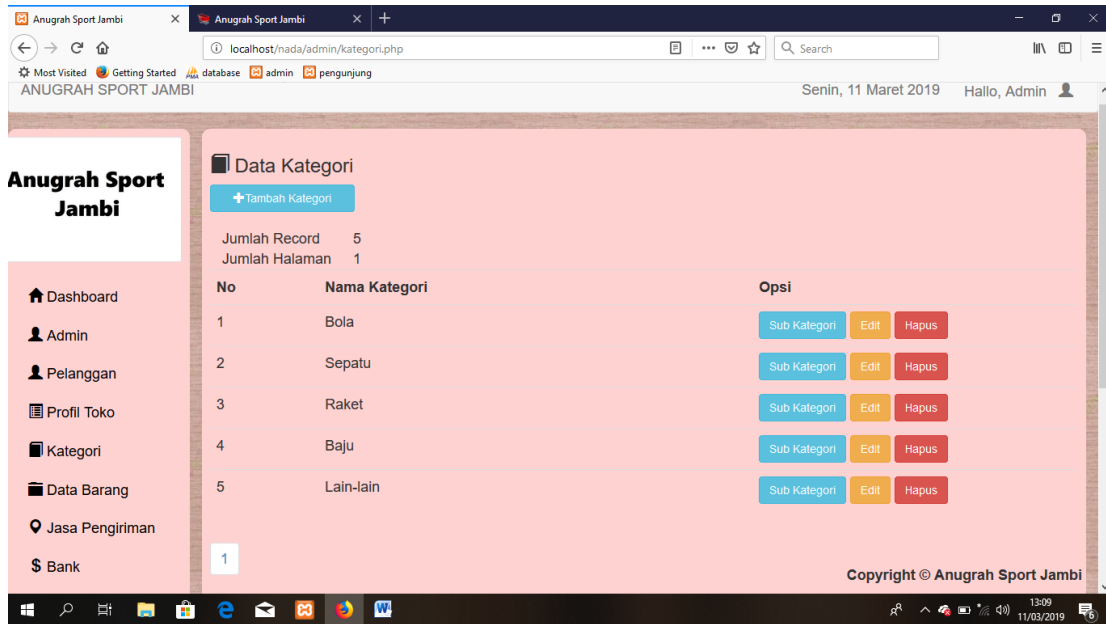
Anugrah Sport Jambi
Anugrah Sport Jambi
localhost/nada/admin/kategori.php
Search
Most Visited Getting Started database admin pengunjung

ANUGRAH SPORT JAMBI
Senin, 11 Maret 2019 Hallo, Admin

Anugrah Sport Jambi

Dashboard
Admin
Pelanggan
Profil Toko
Kategori
Data Barang
Jasa Pengiriman
$ Bank

Data Kategori
+Tambah Kategori

Jumlah Record 5
Jumlah Halaman 1

| No | Nama Kategori | Opsi |
|---|---|---|
| 1 | Bola | Sub Kategori Edit Hapus |
| 2 | Sepatu | Sub Kategori Edit Hapus |
| 3 | Raket | Sub Kategori Edit Hapus |
| 4 | Baju | Sub Kategori Edit Hapus |
| 5 | Lain-lain | Sub Kategori Edit Hapus |

1

Copyright © Anugrah Sport Jambi

13:09
11/03/2019
6